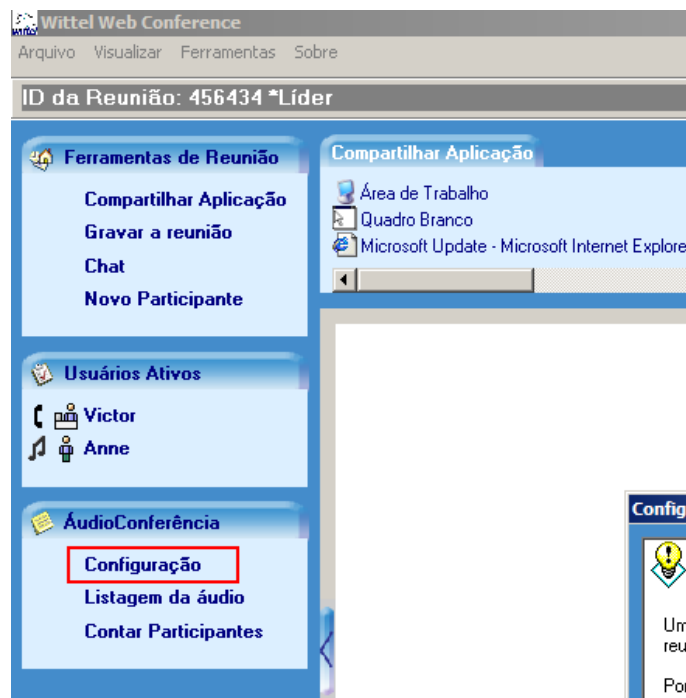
Wittel Web Conference
Arquivo Visualizar Ferramentas Sobre
ID da Reunião: 456434 *Líder

Ferramentas de Reunião
Compartilhar Aplicação
Gravar a reunião
Chat
Novo Participante

Usuários Ativos
Victor
Anne

ÁudioConferência
Configuração
Listagem da áudio
Contar Participantes

Compartilhar Aplicação
Área de Trabalho
Quadro Branco
Microsoft Update - Microsoft Internet Explore

Config
Um
reu
Po